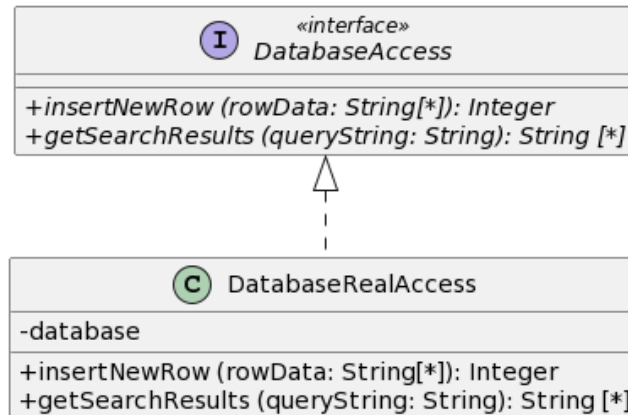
I «interface»
DatabaseAccess

+insertNewRow (rowData: String[*]): Integer
+getSearchResults (queryString: String): String [*]

C DatabaseRealAccess

-database

+insertNewRow (rowData: String[*]): Integer
+getSearchResults (queryString: String): String [*]